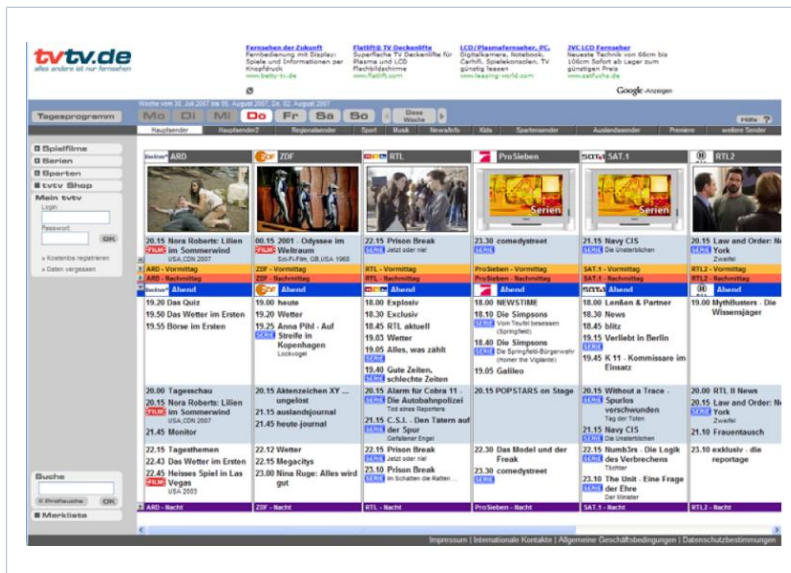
tvtv.de
alles andere ist nur fernsehen

Fernsehen der Zukunft
Fernbedienung mit Display: Spiele und Informationen per Knopfdruck
www.betty-tv.de

Flatlift® TV Deckenlifte
Superflache TV Deckenlifte für Plasma und LCD Flachbildschirme
www.flatlift.com

LCD/Plasmafernseher, PC,
Digitalkamera, Notebook, Carhifi, Spielekonsolen, TV günstig leasen
www.leasing-world.com

JVC LCD Fernseher
Neueste Technik von 66cm bis 106cm Sofort ab Lager zum günstigen Preis
www.zelfuchs.de

Google-Anzeigen

Woche vom 30. Juli 2007 bis 05. August 2007, Do. 02. August 2007

Tagesprogramm | Mo | Di | Mi | Do | Fr | Sa | So | Diese Woche | Hilfe ?

Hauptsender | Hauptsender2 | Regionalsender | Sport | Musik | News/Info | Kids | Spartensender | Auslandsender | Premiere | weitere Sender

Spielfilme
Serien
Sparten
tvtv Shop
Mein tvtv
Login:
Passwort:
OK
» Kostenlos registrieren
» Daten vergessen

ARD
20.15 Nora Roberts: Lilien im Sommerwind
FILM USA,CDN 2007
ARD - Vormittag
ARD - Nachmittag
Abend
19.20 Das Quiz
19.50 Das Wetter im Ersten
19.55 Börse im Ersten
20.00 Tagesschau
20.15 Nora Roberts: Lilien im Sommerwind
FILM USA,CDN 2007
21.45 Monitor
22.15 Tagesthemen
22.43 Das Wetter im Ersten
22.45 Heisses Spiel in Las Vegas
FILM USA 2003
ARD - Nacht

ZDF
00.15 2001 - Odyssee im Weltraum
FILM Sci-Fi-Film, GB,USA 1968
ZDF - Vormittag
ZDF - Nachmittag
Abend
19.00 heute
19.20 Wetter
19.25 Anna Pihl - Auf Streife in Kopenhagen
SERIE Lockvogel
20.15 Aktenzeichen XY ... ungelöst
21.15 auslandsjournal
21.45 heute-journal
22.12 Wetter
22.15 Megacitys
23.00 Nina Ruge: Alles wird gut
ZDF - Nacht

RTL
22.15 Prison Break
SERIE Jetzt oder nie!
RTL - Vormittag
RTL - Nachmittag
Abend
18.00 Explosiv
18.30 Exclusiv
18.45 RTL aktuell
19.03 Wetter
19.05 Alles, was zählt
SERIE
19.40 Gute Zeiten, schlechte Zeiten
SERIE
20.15 Alarm für Cobra 11 - Die Autobahnpolizei
SERIE Tod eines Reporters
21.15 C.S.I. - Den Tätern auf der Spur
SERIE Gefallener Engel
22.15 Prison Break
SERIE Jetzt oder nie!
23.10 Prison Break
SERIE Im Schatten der Ratten ...
RTL - Nacht

ProSieben
23.30 comedystreet
SERIE
ProSieben - Vormittag
ProSieben - Nachmittag
Abend
18.00 NEWSTIME
18.10 Die Simpsons
SERIE Vom Teufel besessen (Springfield)
18.40 Die Simpsons
SERIE Die Springfield-Bürgerwehr (Homer the Vigilante)
19.15 Galileo
20.15 POPSTARS on Stage
22.30 Das Model und der Freak
23.30 comedystreet
SERIE
ProSieben - Nacht

SAT.1
21.15 Navy CIS
SERIE Die Unsterblichen
SAT.1 - Vormittag
SAT.1 - Nachmittag
Abend
18.00 Lenßen & Partner
18.30 News
18.45 blitz
19.15 Verliebt in Berlin
SERIE
19.45 K 11 - Kommissare im Einsatz
20.15 Without a Trace - Spurlos verschwunden
SERIE Tag der Toten
21.15 Navy CIS
SERIE Die Unsterblichen
22.15 Numb3rs - Die Logik des Verbrechens
SERIE Tüchtler
23.10 The Unit - Eine Frage der Ehre
SERIE Der Minister
SAT.1 - Nacht

RTL2
20.15 Law and Order: New York
SERIE Zweifel
RTL2 - Vormittag
RTL2 - Nachmittag
Abend
19.00 MythBusters - Die Wissensjäger
20.00 RTL II News
20.15 Law and Order: New York
SERIE Zweifel
21.10 Frauentausch
23.10 exklusiv - die reportage
RTL2 - Nacht

Suche
» Profisuche
OK
Merkliste

Impressum | Internationale Kontakte | Allgemeine Geschäftsbedingungen | Datenschutzbestimmungen